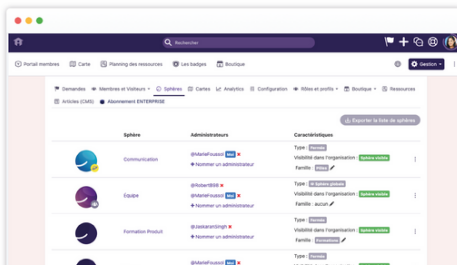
Rechercher

Portail membres | Carte | Planning des ressources | Les badges | Boutique | Gestion

Demandes | Membres et Visiteurs | Sphères | Cartes | Analytics | Configuration | Rôles et profils | Boutique | Ressources | Articles (CMS) | Abonnement ENTERPRISE

Exporter la liste de sphères

| Sphère | Administrateurs | Caractéristiques |
|---|---|---|
| Communication | @MarieFousso! Moi<br>+ Nommer un administrateur | Type : Fermée<br>Visibilité dans l'organisation : Sphère visible<br>Famille : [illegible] |
| Equipe | @RobertB88<br>@MarieFoussol Moi<br>+ Nommer un administrateur | Type : Sphère globale<br>Visibilité dans l'organisation : Sphère visible<br>Famille : aucun |
| Formation Produit | @JaskaranSingh<br>+ Nommer un administrateur | Type : Fermée<br>Visibilité dans l'organisation : Sphère visible<br>Famille : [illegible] |
| | @MarieFoussol Moi | Type : Fermée |